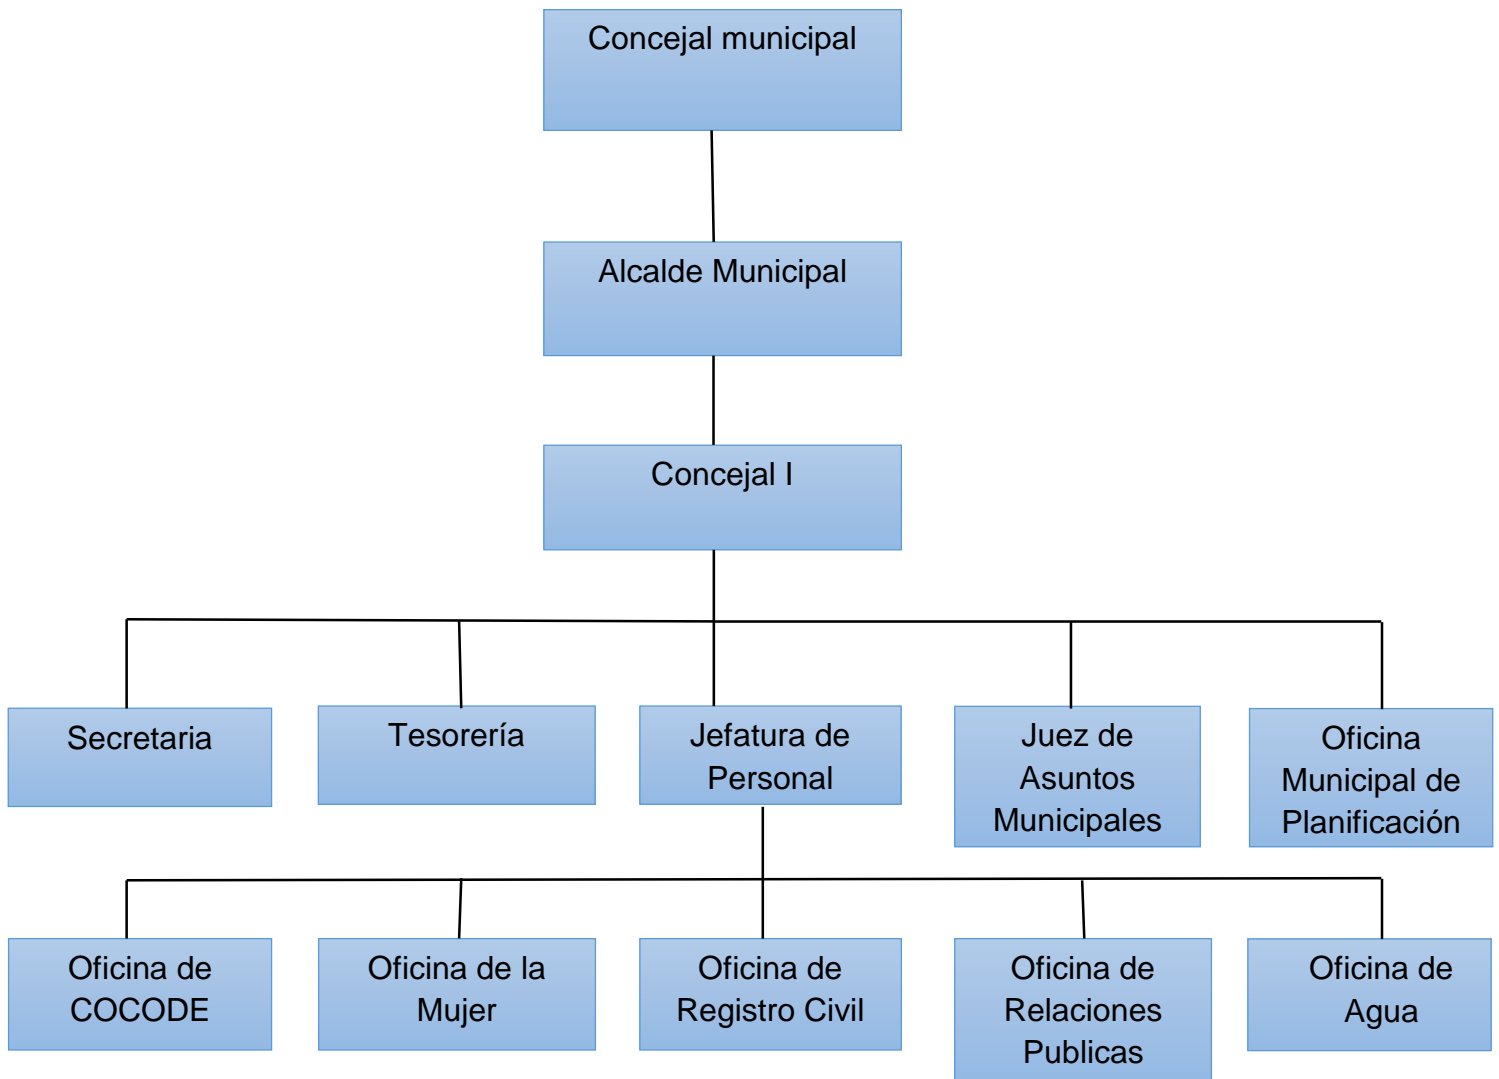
Concejal municipal

Alcalde Municipal

Concejal I

Secretaria

Tesorería

Jefatura de Personal

Juez de Asuntos Municipales

Oficina Municipal de Planificación

Oficina de COCODE

Oficina de la Mujer

Oficina de Registro Civil

Oficina de Relaciones Publicas

Oficina de Agua